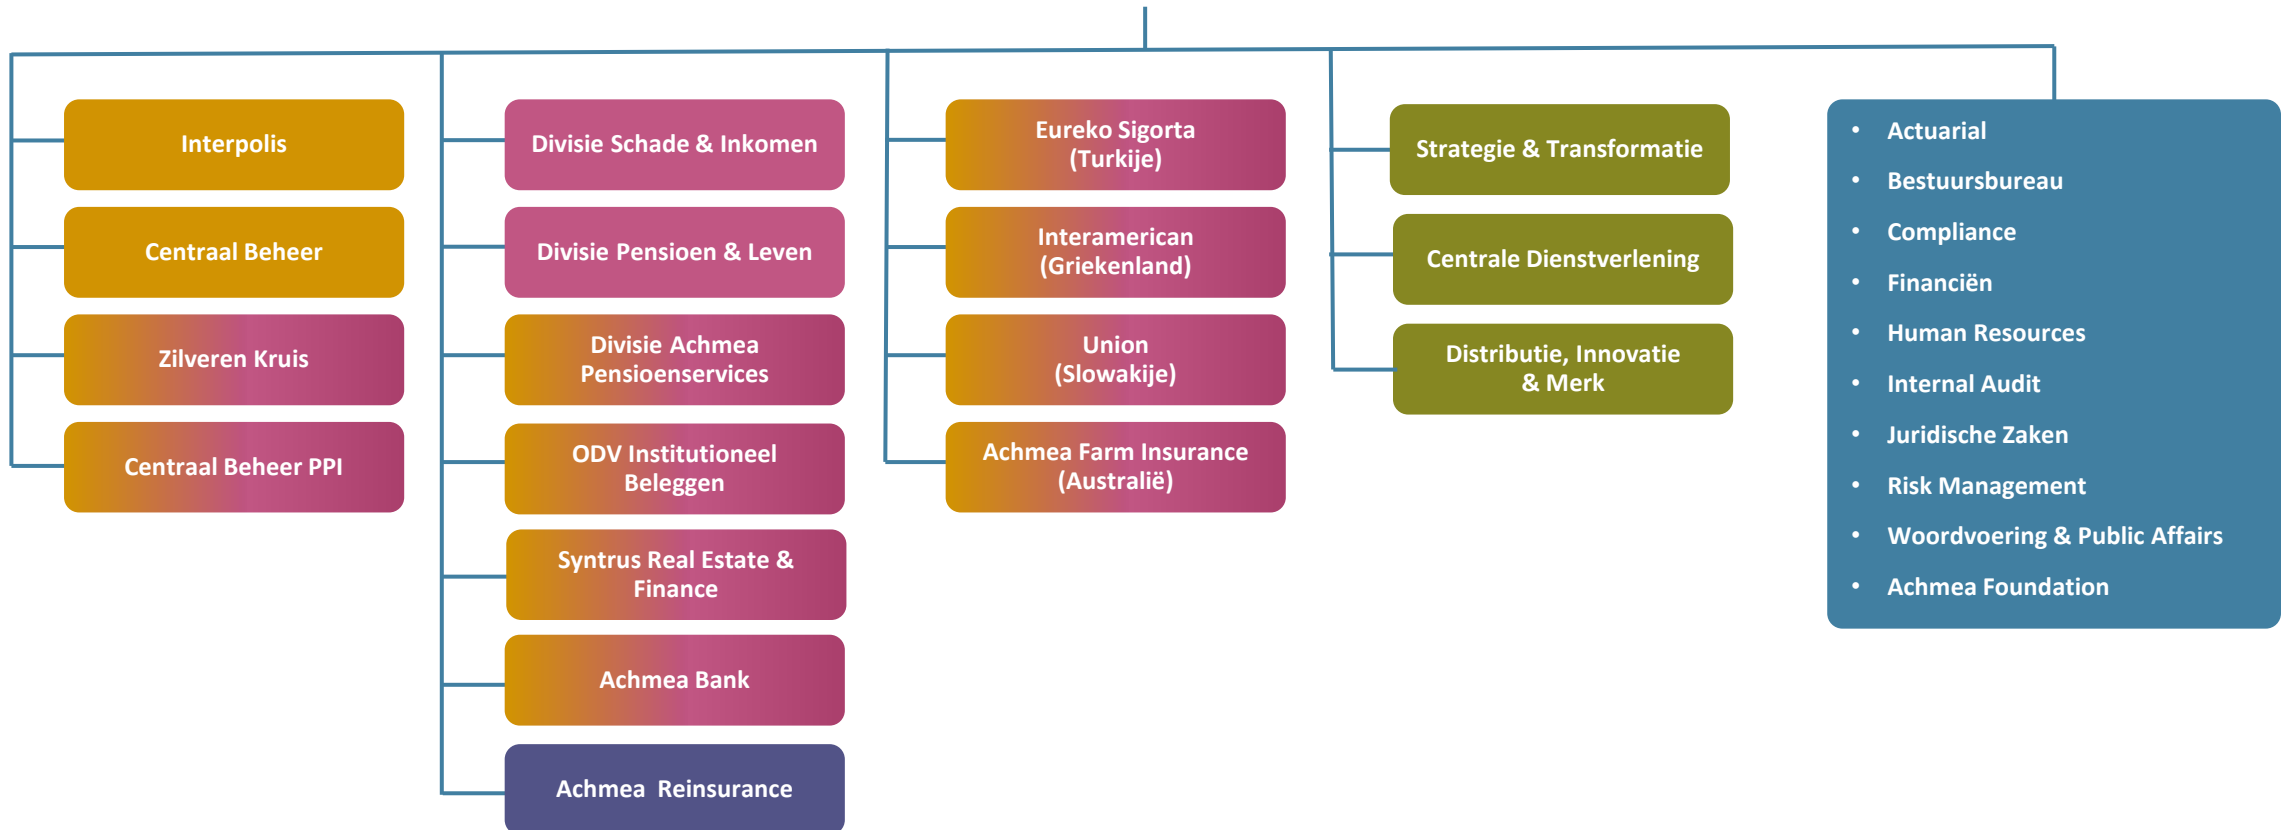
Interpolis

Centraal Beheer

Zilveren Kruis

Centraal Beheer PPI

Divisie Schade & Inkomen

Divisie Pensioen & Leven

Divisie Achmea Pensioenservices

ODV Institutioneel Beleggen

Syntrus Real Estate & Finance

Achmea Bank

Achmea Reinsurance

Eureko Sigorta (Turkije)

Interamerican (Griekenland)

Union (Slowakije)

Achmea Farm Insurance (Australië)

Strategie & Transformatie

Centrale Dienstverlening

Distributie, Innovatie & Merk

- Actuarial
- Bestuursbureau
- Compliance
- Financiën
- Human Resources
- Internal Audit
- Juridische Zaken
- Risk Management
- Woordvoering & Public Affairs
- Achmea Foundation